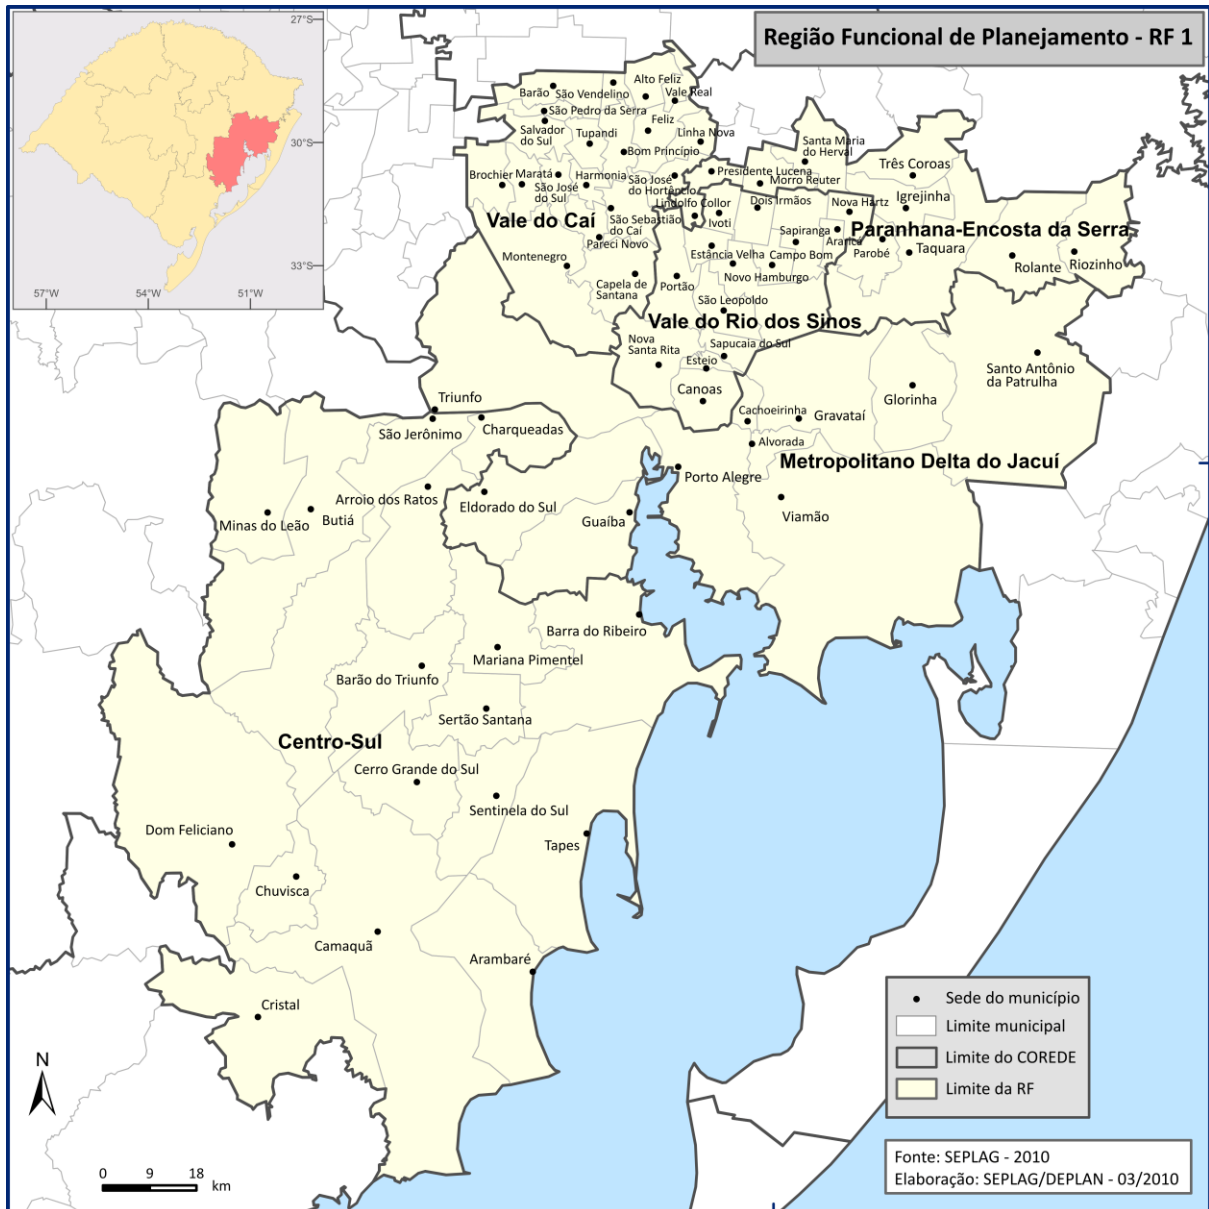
Região Funcional de Planejamento - RF 1

27°S
30°S
33°S
57°W
54°W
51°W

Alto Feliz
Barão
São Vendelino
Vale Real
São Pedro da Serra
Feliz
Salvador do Sul
Tupandi
Linha Nova
Bom Princípio
Santa Maria do Herval
Três Coroas
Brochier
Maratá
Harmonia
São José do Hortêncio
Presidente Lucena
Morro Reuter
São José do Sul
Lindolfo Collor
Igrejinha
Dois Irmãos
Nova Hartz
Vale do Caí
São Sebastião do Caí
Ivoti
Paranhana-Encosta da Serra
Pareci Novo
Sapiranga
Araricá
Taquara
Estância Velha
Campo Bom
Parobé
Montenegro
Rolante
Riozinho
Novo Hamburgo
Capela de Santana
Portão
São Leopoldo
Vale do Rio dos Sinos
Nova Santa Rita
Sapucaia do Sul
Esteio
Santo Antônio da Patrulha
Canoas
Glorinha
Triunfo
Cachoeirinha
Gravataí
São Jerônimo
Charqueadas
Alvorada
Metropolitano Delta do Jacuí
Porto Alegre
Arroio dos Ratos
Eldorado do Sul
Minas do Leão
Butiá
Viamão
Guaíba
Barra do Ribeiro
Mariana Pimentel
Barão do Triunfo
Sertão Santana
Centro-Sul
Cerro Grande do Sul
Sentinela do Sul
Tapes
Dom Feliciano
Chuvisca
Camaquã
Arambaré
Cristal

Sede do município
Limite municipal
Limite do COREDE
Limite da RF

N
0 9 18 km

Fonte: SEPLAG - 2010
Elaboração: SEPLAG/DEPLAN - 03/2010